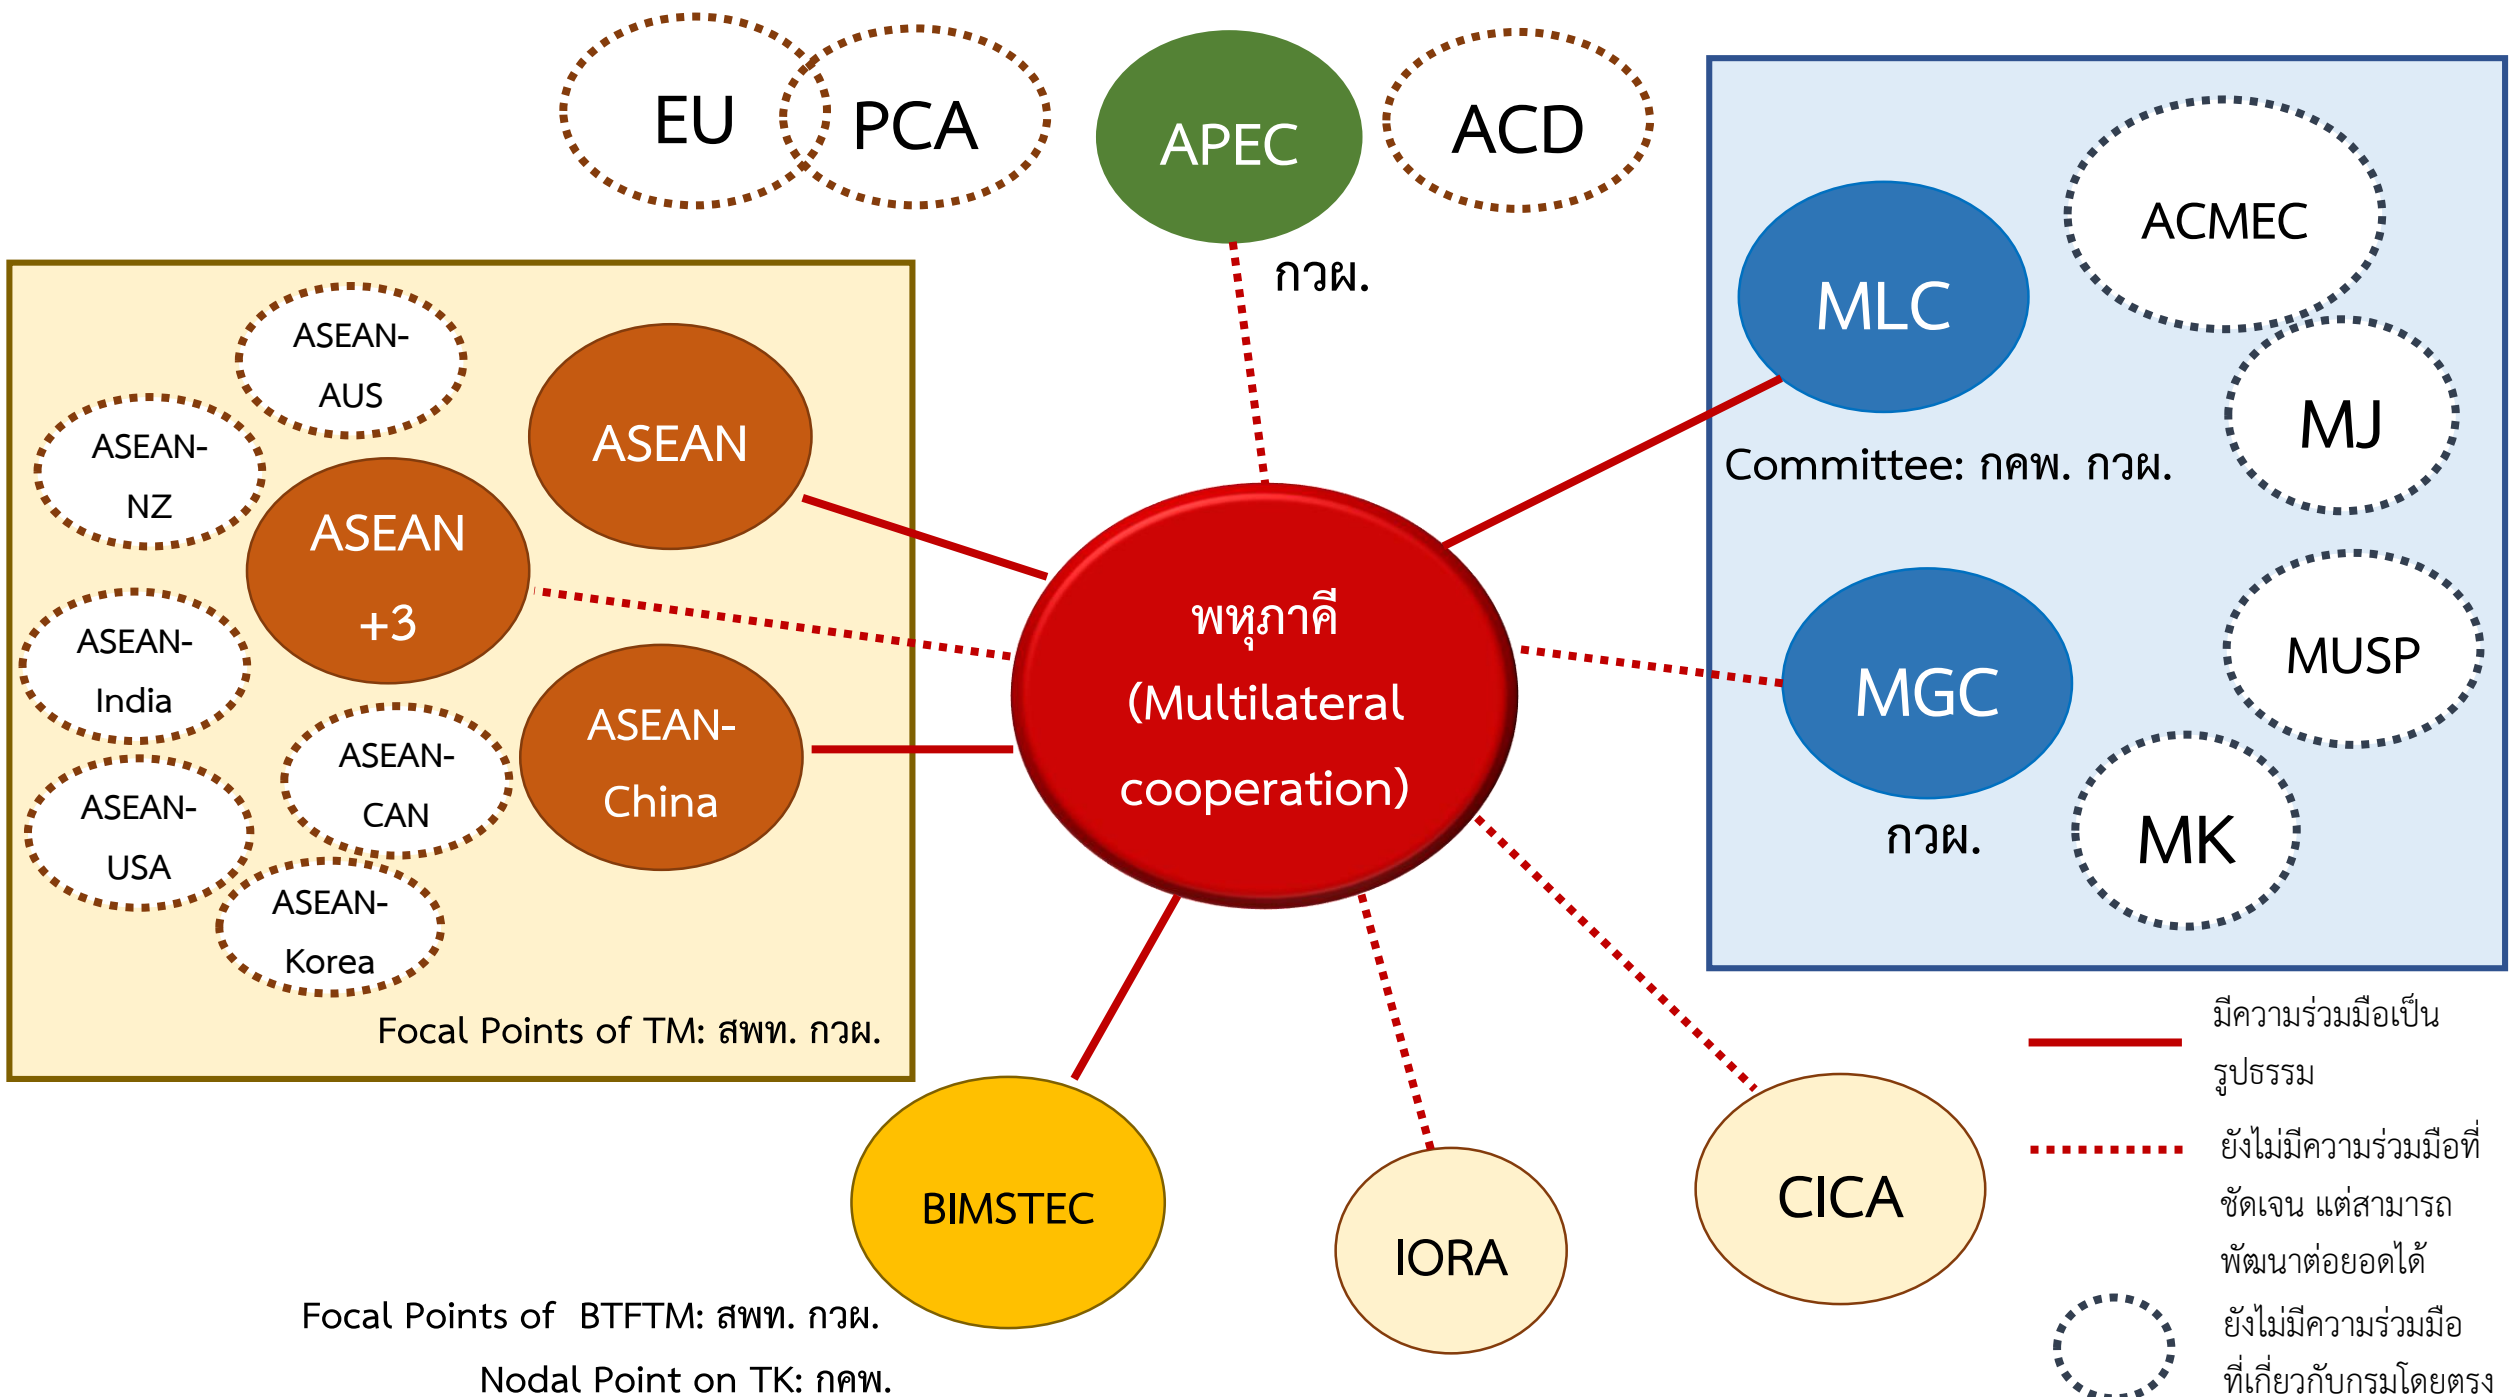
EU PCA APEC ACD

กวผ.

ASEAN-AUS

ASEAN-NZ

ASEAN

ASEAN +3

ASEAN-India

ASEAN-CAN

ASEAN-China

ASEAN-USA

ASEAN-Korea

Focal Points of TM: สพท. กวผ.

MLC

ACMEC

MJ

Committee: กคพ. กวผ.

MGC

MUSP

MK

กวผ.

พหุภาคี (Multilateral cooperation)

BIMSTEC

IORA

CICA

Focal Points of BTFTM: สพท. กวผ.

Nodal Point on TK: กคพ.

มีความร่วมมือเป็นรูปธรรม

ยังไม่มีความร่วมมือที่ชัดเจน แต่สามารถพัฒนาต่อยอดได้

ยังไม่มีความร่วมมือที่เกี่ยวกับกรมโดยตรง